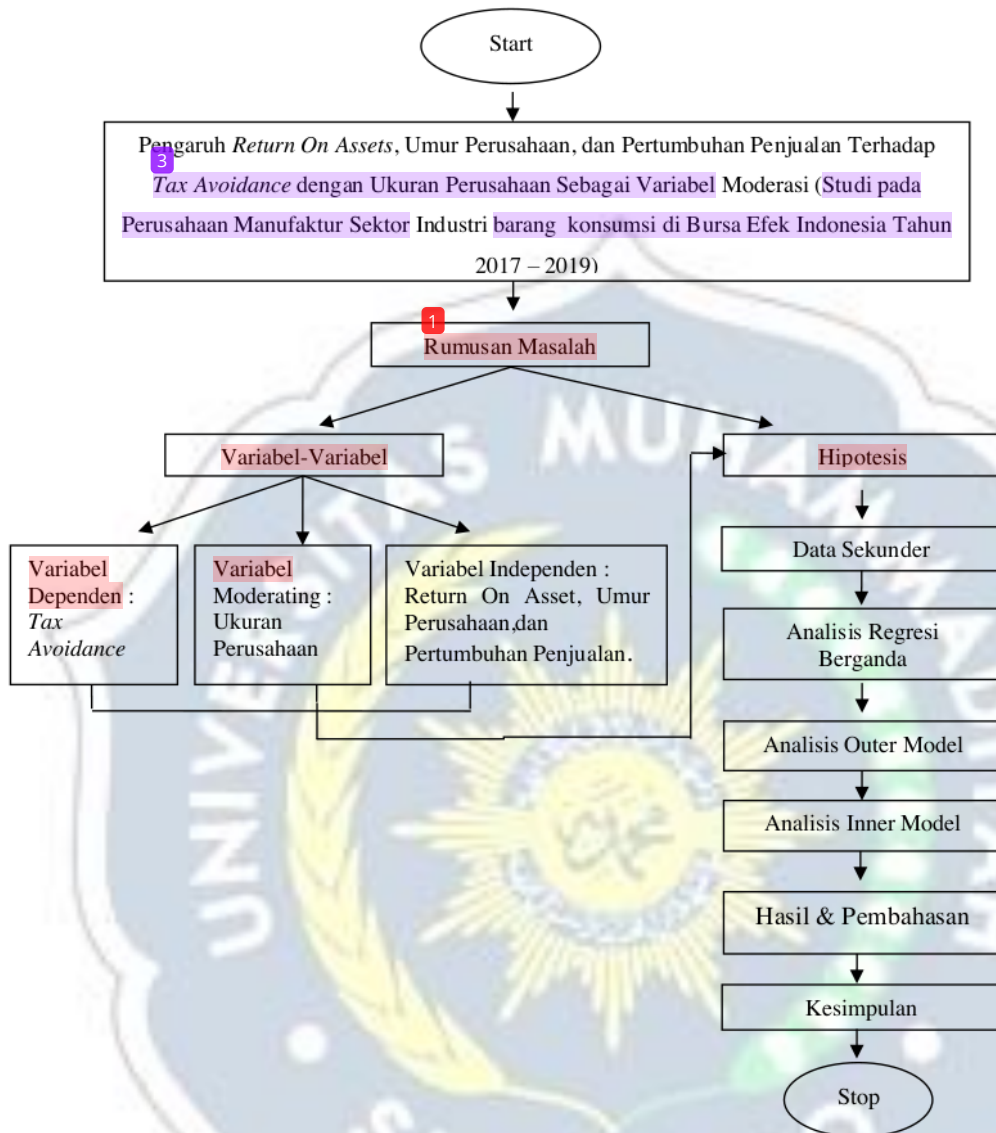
Start

3

Pengaruh *Return On Assets*, Umur Perusahaan, dan Pertumbuhan Penjualan Terhadap *Tax Avoidance* dengan Ukuran Perusahaan Sebagai Variabel Moderasi (Studi pada Perusahaan Manufaktur Sektor Industri barang konsumsi di Bursa Efek Indonesia Tahun 2017 – 2019)

1

Rumusan Masalah

Variabel-Variabel

Hipotesis

Variabel Dependen : *Tax Avoidance*

Variabel Moderating : Ukuran Perusahaan

Variabel Independen : Return On Asset, Umur Perusahaan,dan Pertumbuhan Penjualan.

Data Sekunder

Analisis Regresi Berganda

Analisis Outer Model

Analisis Inner Model

Hasil & Pembahasan

Kesimpulan

Stop